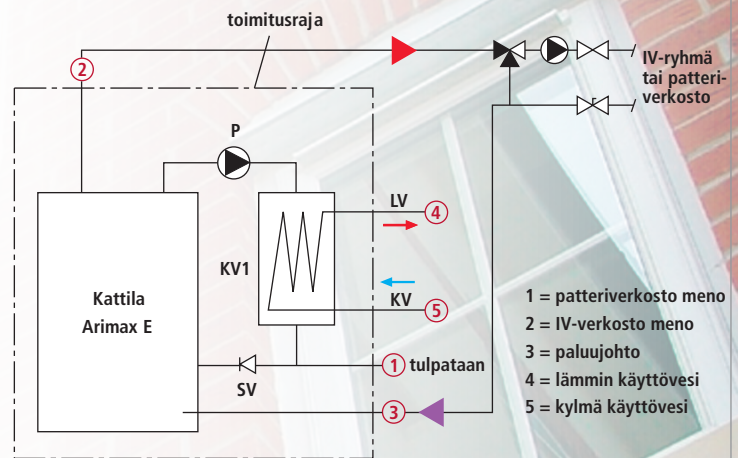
toimitusraja

2

IV-ryhmä tai patteriverkosto

P

LV

4

KV1

Kattila Arimax E

KV

5

1 tulpataan

SV

3

1 = patteriverkosto meno
2 = IV-verkosto meno
3 = paluujohto
4 = lämmin käyttövesi
5 = kylmä käyttövesi